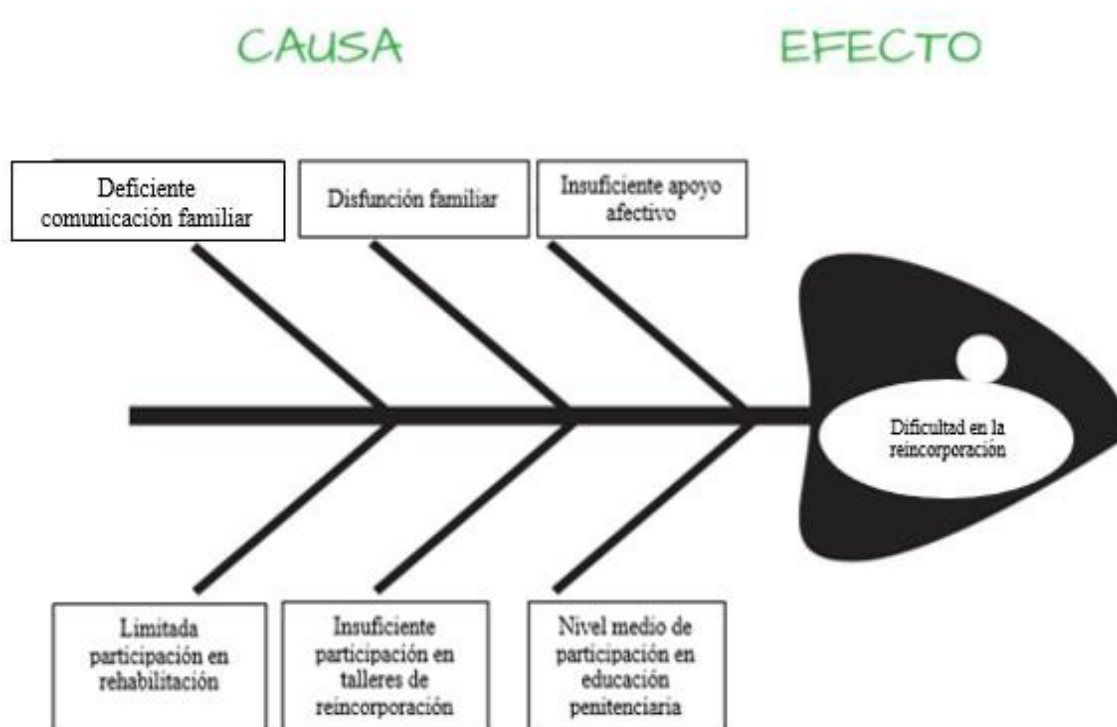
CAUSA

EFECTO

Deficiente comunicación familiar

Disfunción familiar

Insuficiente apoyo afectivo

Dificultad en la reincorporación

Limitada participación en rehabilitación

Insuficiente participación en talleres de reincorporación

Nivel medio de participación en educación penitenciaria